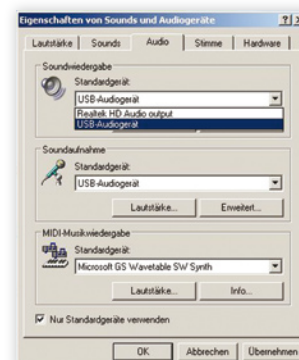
Eigenschaften von Sounds und Audiogeräte ? ×

Lautstärke | Sounds | Audio | Stimme | Hardware

Soundwiedergabe
Standardgerät:
USB-Audiogerät
Realtek HD Audio output
USB-Audiogerät

Soundaufnahme
Standardgerät:
USB-Audiogerät
Lautstärke... | Erweitert...

MIDI-Musikwiedergabe
Standardgerät:
Microsoft GS Wavetable SW Synth
Lautstärke... | Info...

Nur Standardgeräte verwenden

OK | Abbrechen | Übernehmen